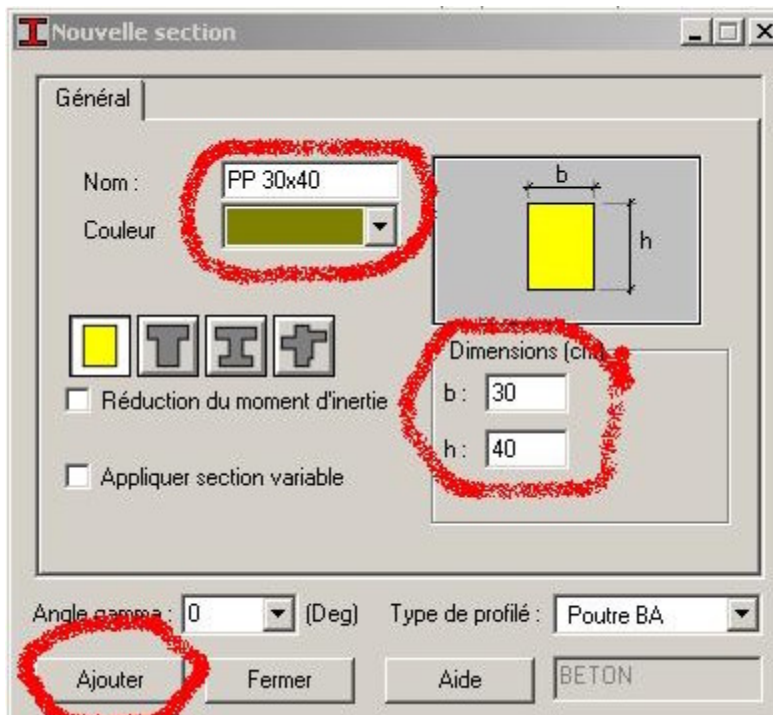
Nouvelle section

Général

Nom : PP 30x40

Couleur

b

h

Dimensions (cm)

b : 30

h : 40

Réduction du moment d'inertie

Appliquer section variable

Angle gamma : 0 (Deg)

Type de profilé : Poutre BA

Ajouter

Fermer

Aide

BETON